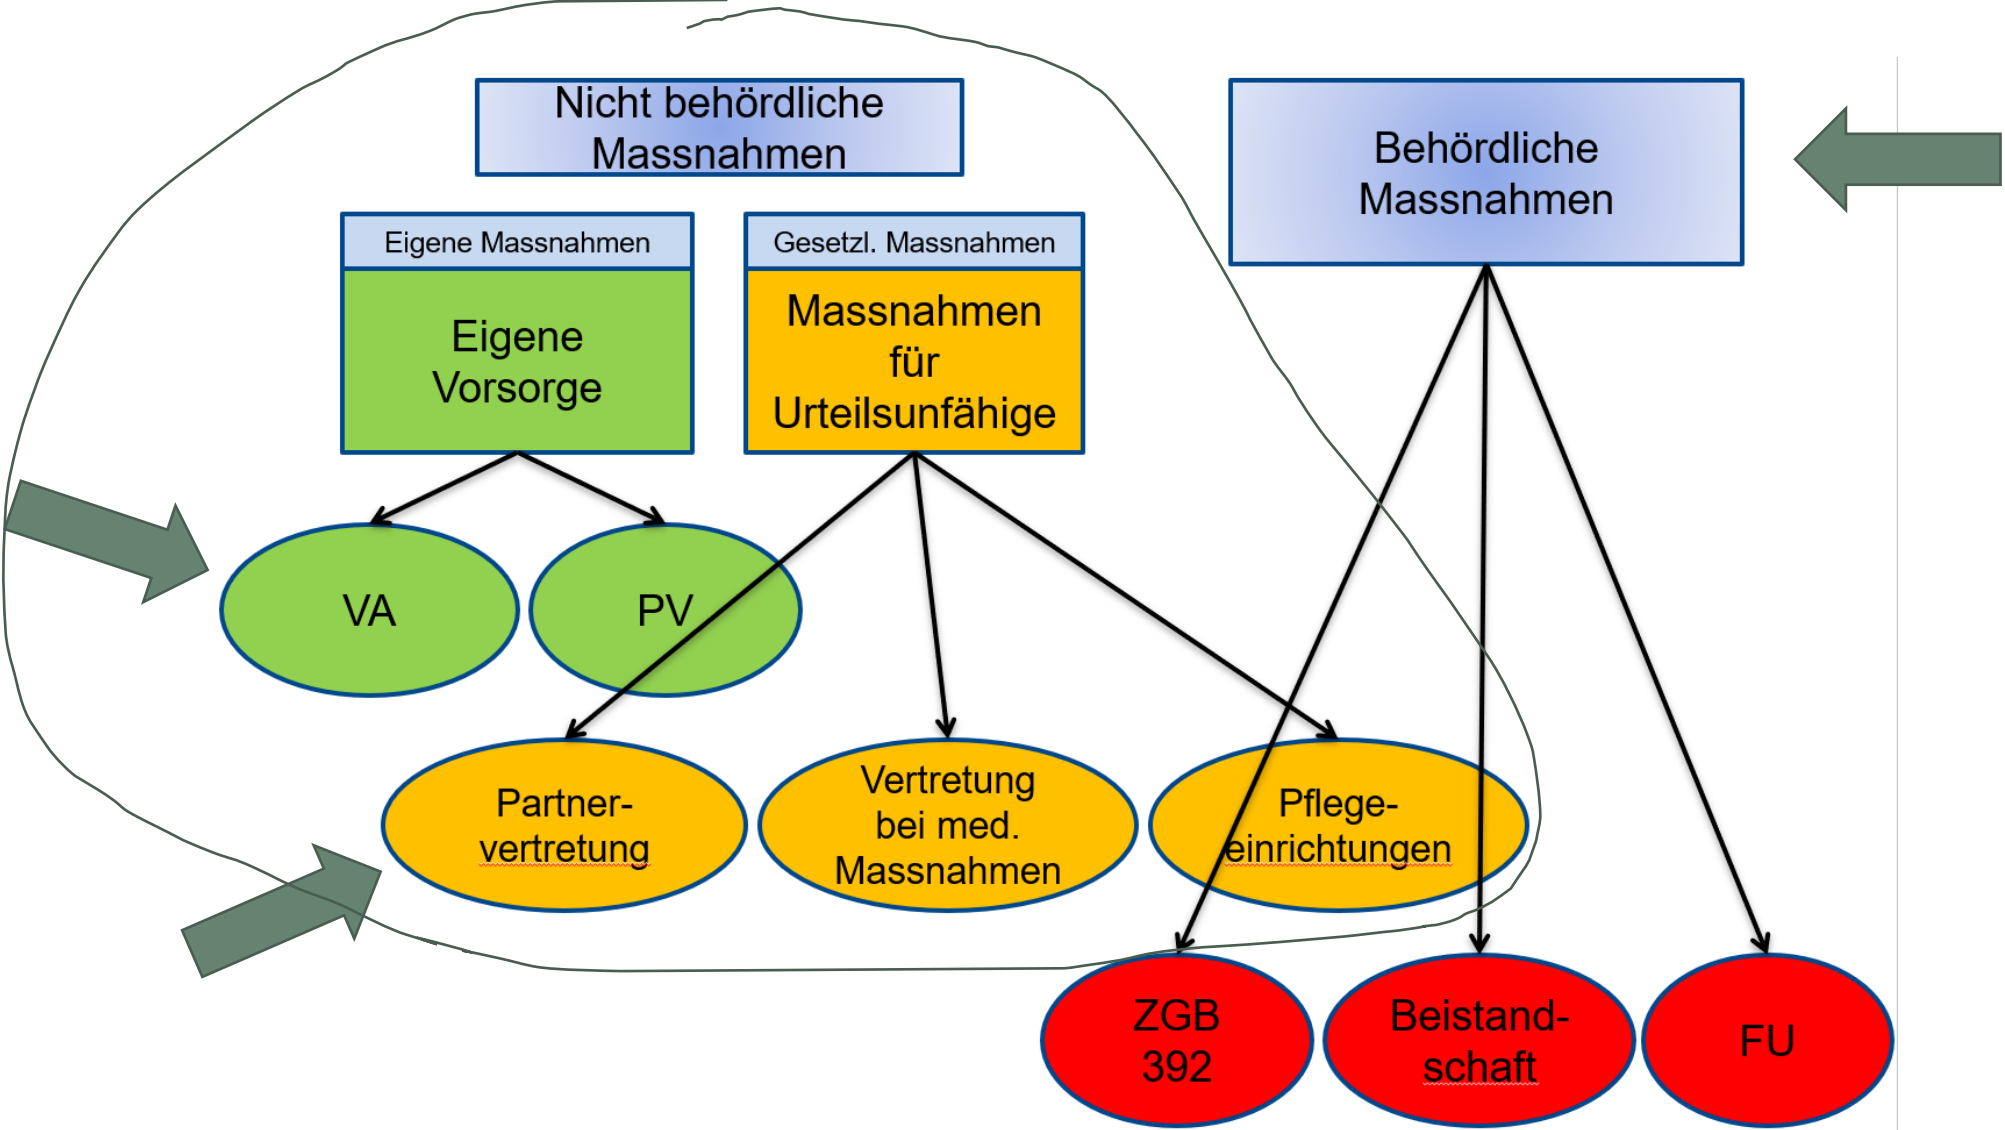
Nicht behördliche Massnahmen

Behördliche Massnahmen

Eigene Massnahmen

Eigene Vorsorge

Gesetzl. Massnahmen

Massnahmen für Urteilsunfähige

VA

PV

Partnervertretung

Vertretung bei med. Massnahmen

Pflegeeinrichtungen

ZGB 392

Beistandschaft

FU